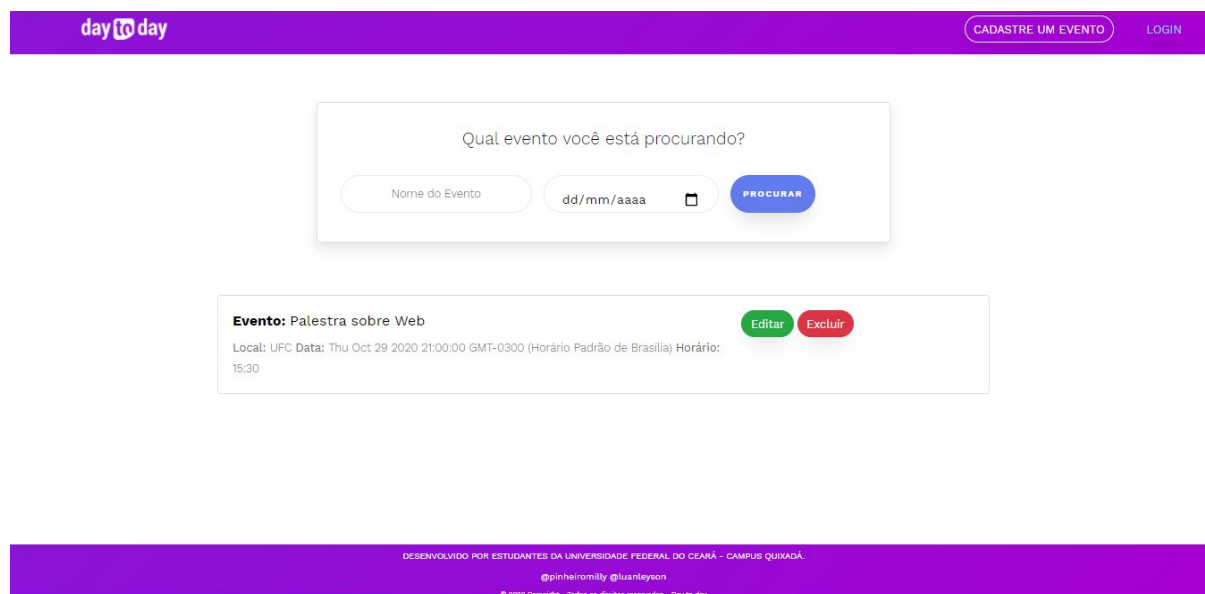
day to day

CADASTRE UM EVENTO

LOGIN

Qual evento você está procurando?

Nome do Evento

dd/mm/aaaa

PROCURAR

**Evento:** Palestra sobre Web

Editar

Excluir

Local: UFC Data: Thu Oct 29 2020 21:00:00 GMT-0300 (Horário Padrão de Brasília) Horário: 15:30

DESENVOLVIDO POR ESTUDANTES DA UNIVERSIDADE FEDERAL DO CEARÁ - CAMPUS QUIXADÁ.

@pinheiromilly @luanleyson

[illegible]